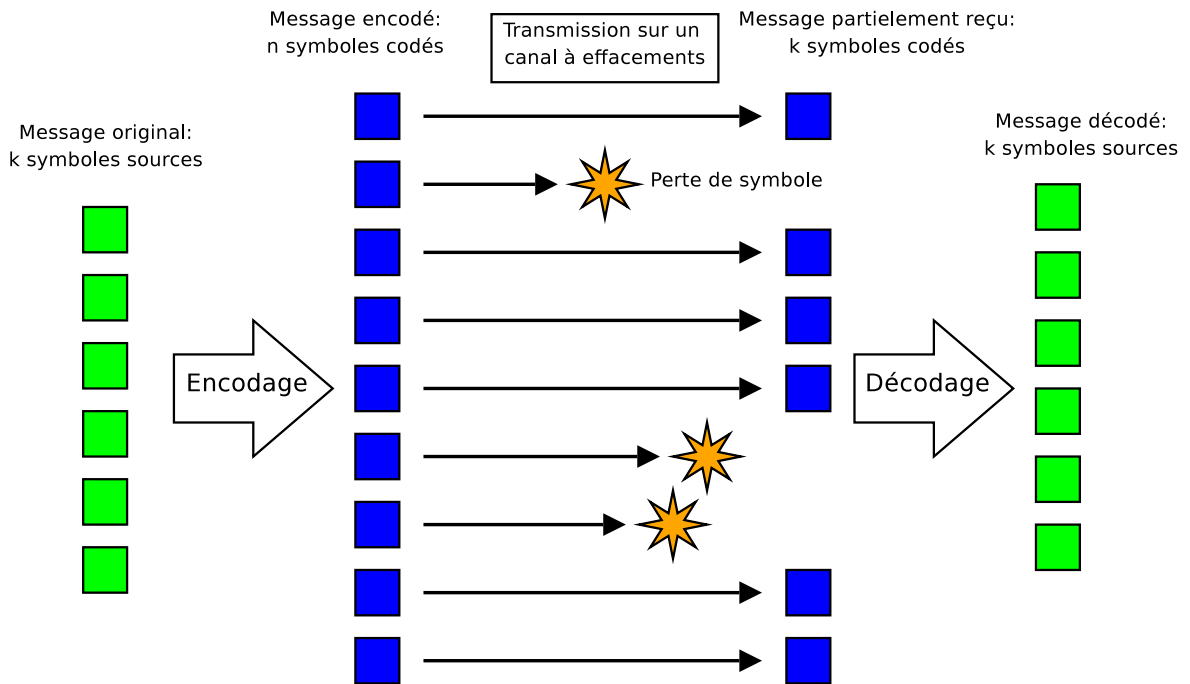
Message encodé:
n symboles codés

Transmission sur un canal à effacements

Message partielement reçu:
k symboles codés

Message original:
k symboles sources

Perte de symbole

Message décodé:
k symboles sources

Encodage

Décodage